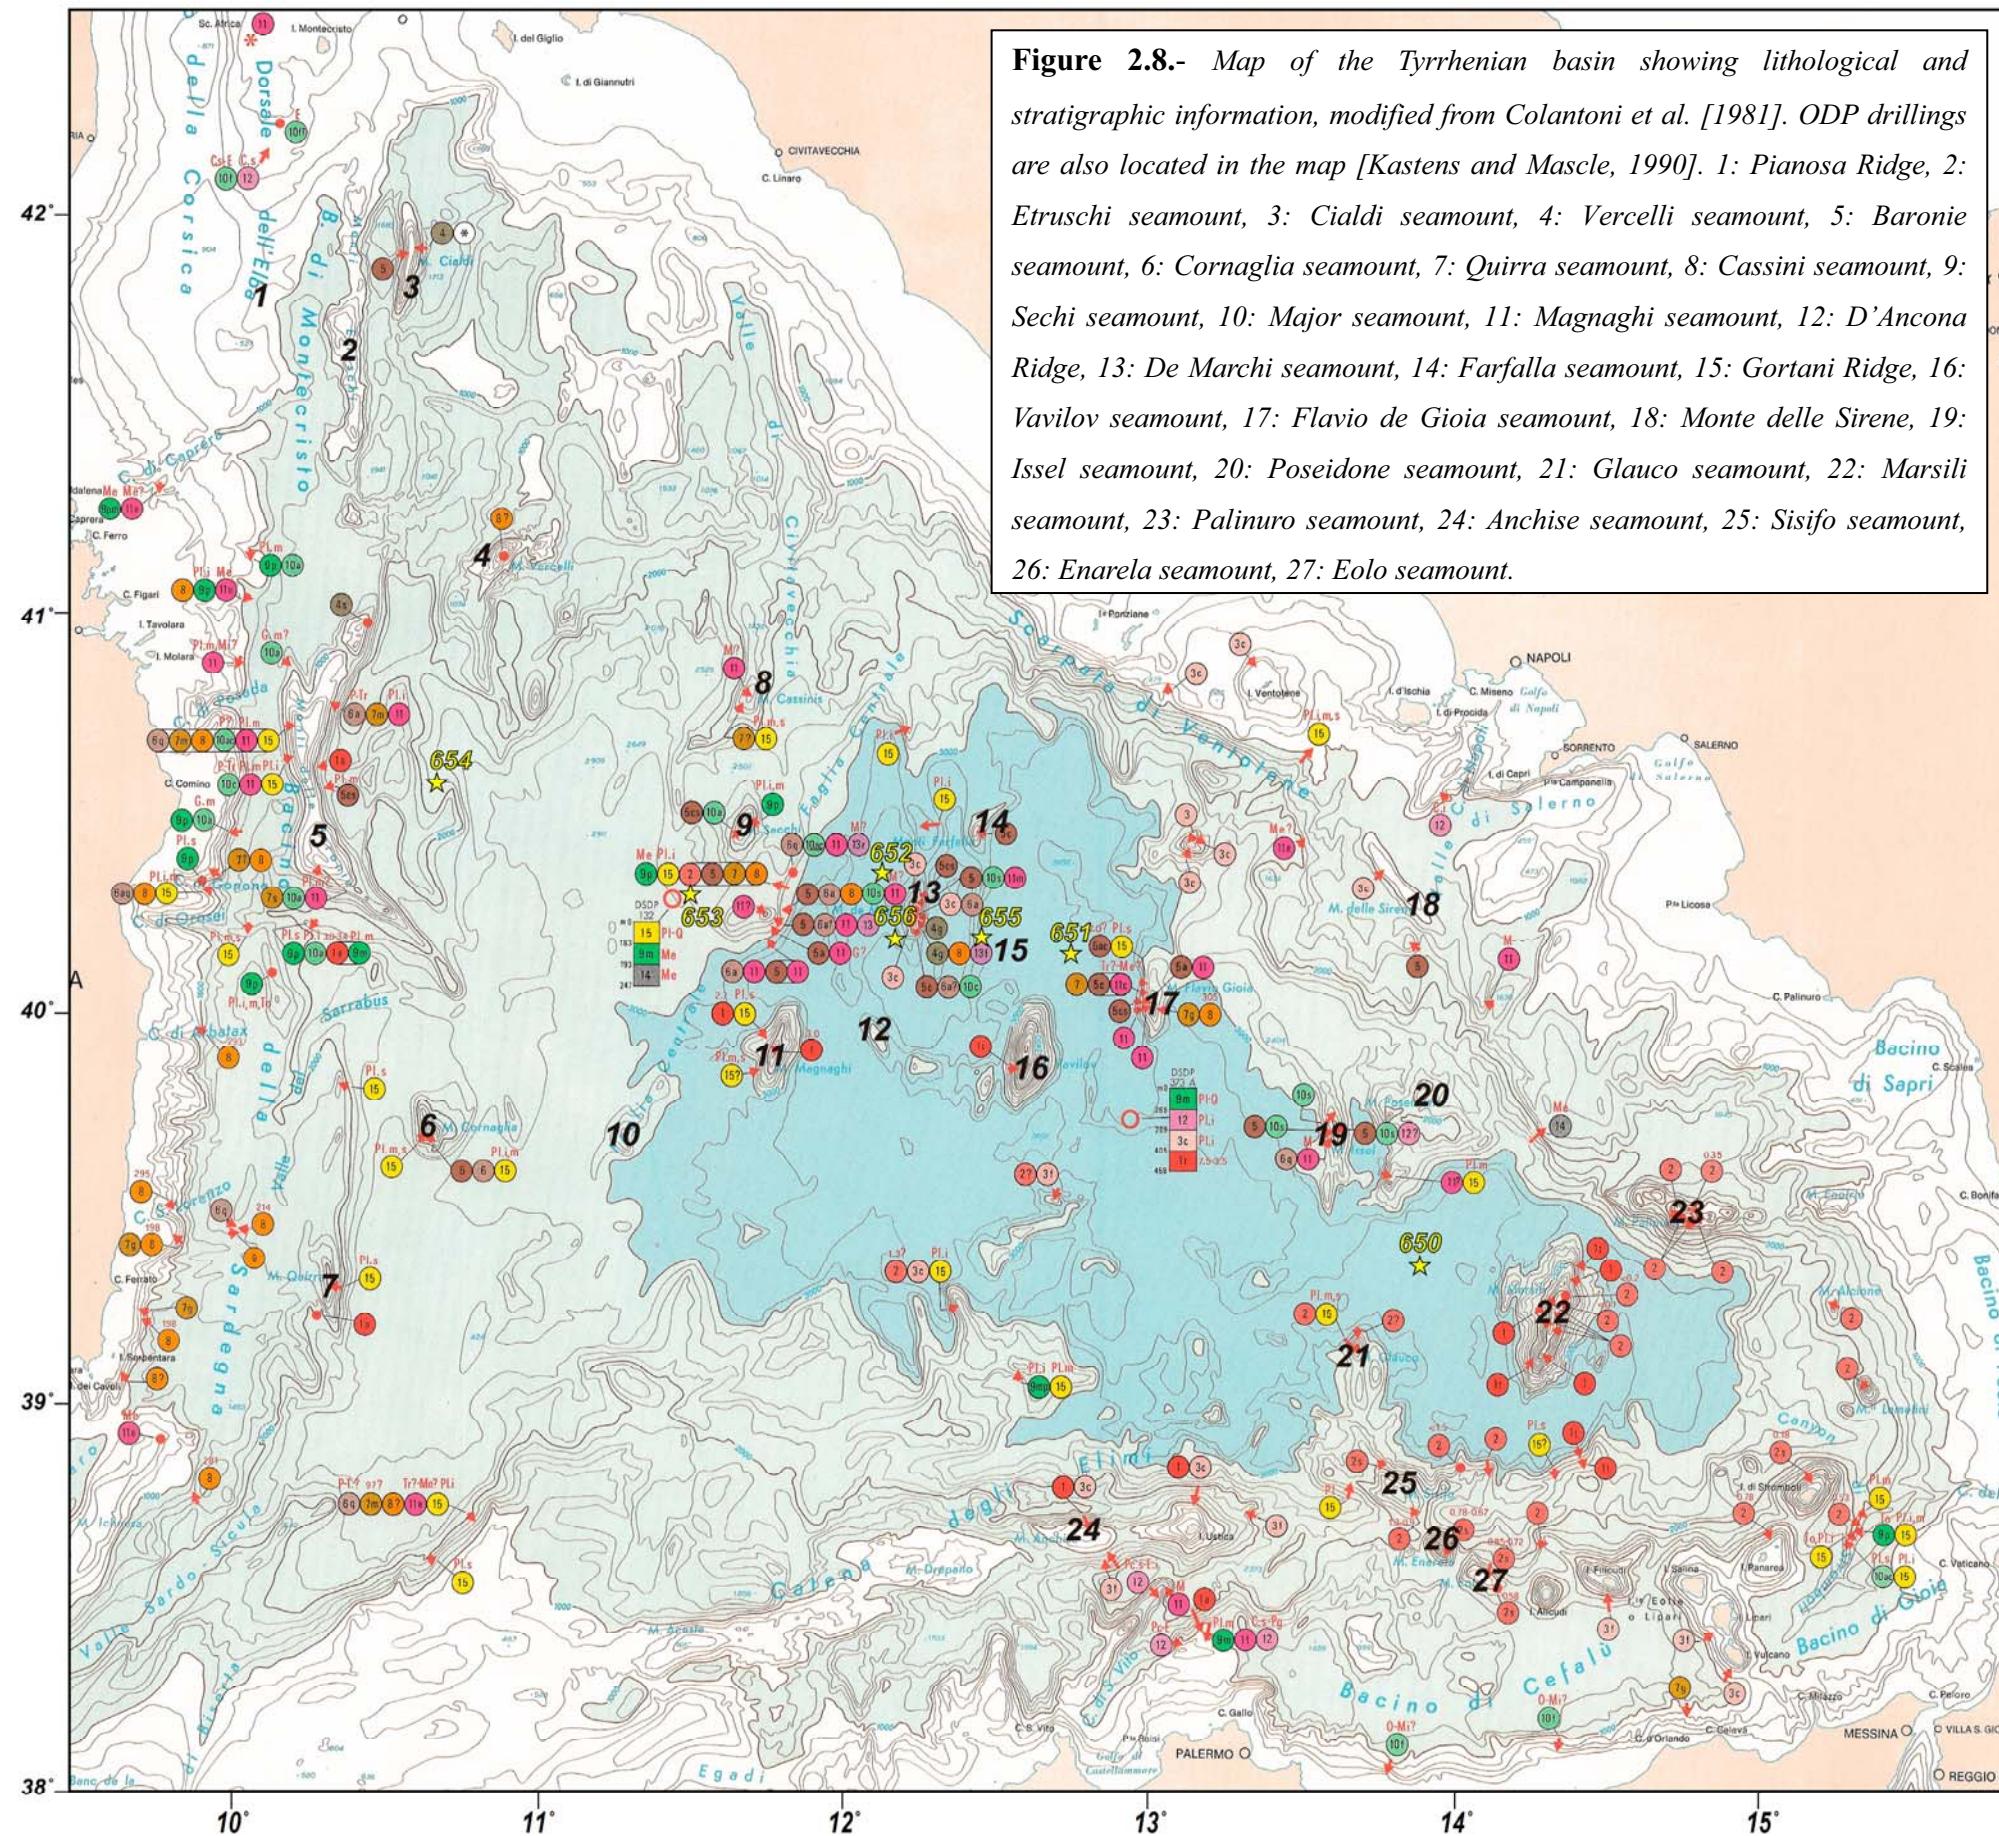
**Figure 2.8.-** *Map of the Tyrrhenian basin showing lithological and stratigraphic information, modified from Colantoni et al. [1981]. ODP drillings are also located in the map [Kastens and Mascle, 1990]. 1: Pianosa Ridge, 2: Etruschi seamount, 3: Cialdi seamount, 4: Vercelli seamount, 5: Baronie seamount, 6: Cornaglia seamount, 7: Quirra seamount, 8: Cassini seamount, 9: Sechi seamount, 10: Major seamount, 11: Magnaghi seamount, 12: D'Ancona Ridge, 13: De Marchi seamount, 14: Farfalla seamount, 15: Gortani Ridge, 16: Vavilov seamount, 17: Flavio de Gioia seamount, 18: Monte delle Sirene, 19: Issel seamount, 20: Poseidone seamount, 21: Glauco seamount, 22: Marsili seamount, 23: Palinuro seamount, 24: Anchise seamount, 25: Sisifo seamount, 26: Enarela seamount, 27: Eolo seamount.*

Dorsale dell'Elba
Corsica
Bacino di Montecristo
Cialdi
M. Vercelli
I. Montecristo
I. del Giglio
I. di Giannutri
CIVITAVECCHIA
C. Linaro
C. Ferro
C. Figari
I. Tavolara
I. Molara
C. Comino
Sarrabus
M. Cornaglia
M. Quirra
C. S. Lorenzo
C. Ferrato
Sardegna
Valle Sardo-Sicula
Valle di Civitavecchia
M. Cassinis
Secchi
Faglia Centrale
M. Farfalla
Magnaghi
Vavilov
M. Flavio Gioia
Scarpata di Ventotene
I. Ventotene
I. Ponziane
I. d'Ischia
C. Miseno
Golfo di Napoli
I. di Procida
I. di Capri
NAPOLI
SORRENTO
SALERNO
Golfo di Salerno
Valle di Salerno
M. delle Sirene
Pta Licosa
C. Palinuro
Bacino di Sapri
C. Scalea
C. Bonifati
Bacino di Paola
M. Poseidone
Glauco
M. Marsili
M. Palinuro
M. Alcione
M. Lametini
Canyon
I. di Stromboli
I. Panarea
I. Salina
I. Filicudi
I. Alicudi
I. Lipari
I. Vulcano
Bacino di Gioia
C. Vaticano
C. Peloro
C. Milazzo
MESSINA
VILLA S. GIO.
REGGIO
Bacino di Cefalù
C. Gallo
PALERMO
C. S. Vito
Golfo di Castellammare
Egadi
I. Ustica
M. Anchise
M. Enarete
M. Eolo
M. Drepano
M. Aceste
Catena degli Elimi
Banc de la
DSDP 132
DSDP 373 A
654
653
652
656
655
651
650
1 2 3 4 5 6 7 8 9 10 11 12 13 14 15 16 17 18 19 20 21 22 23 24 25 26 27
42°
41°
40°
39°
38°
10°
11°
12°
13°
14°
15°